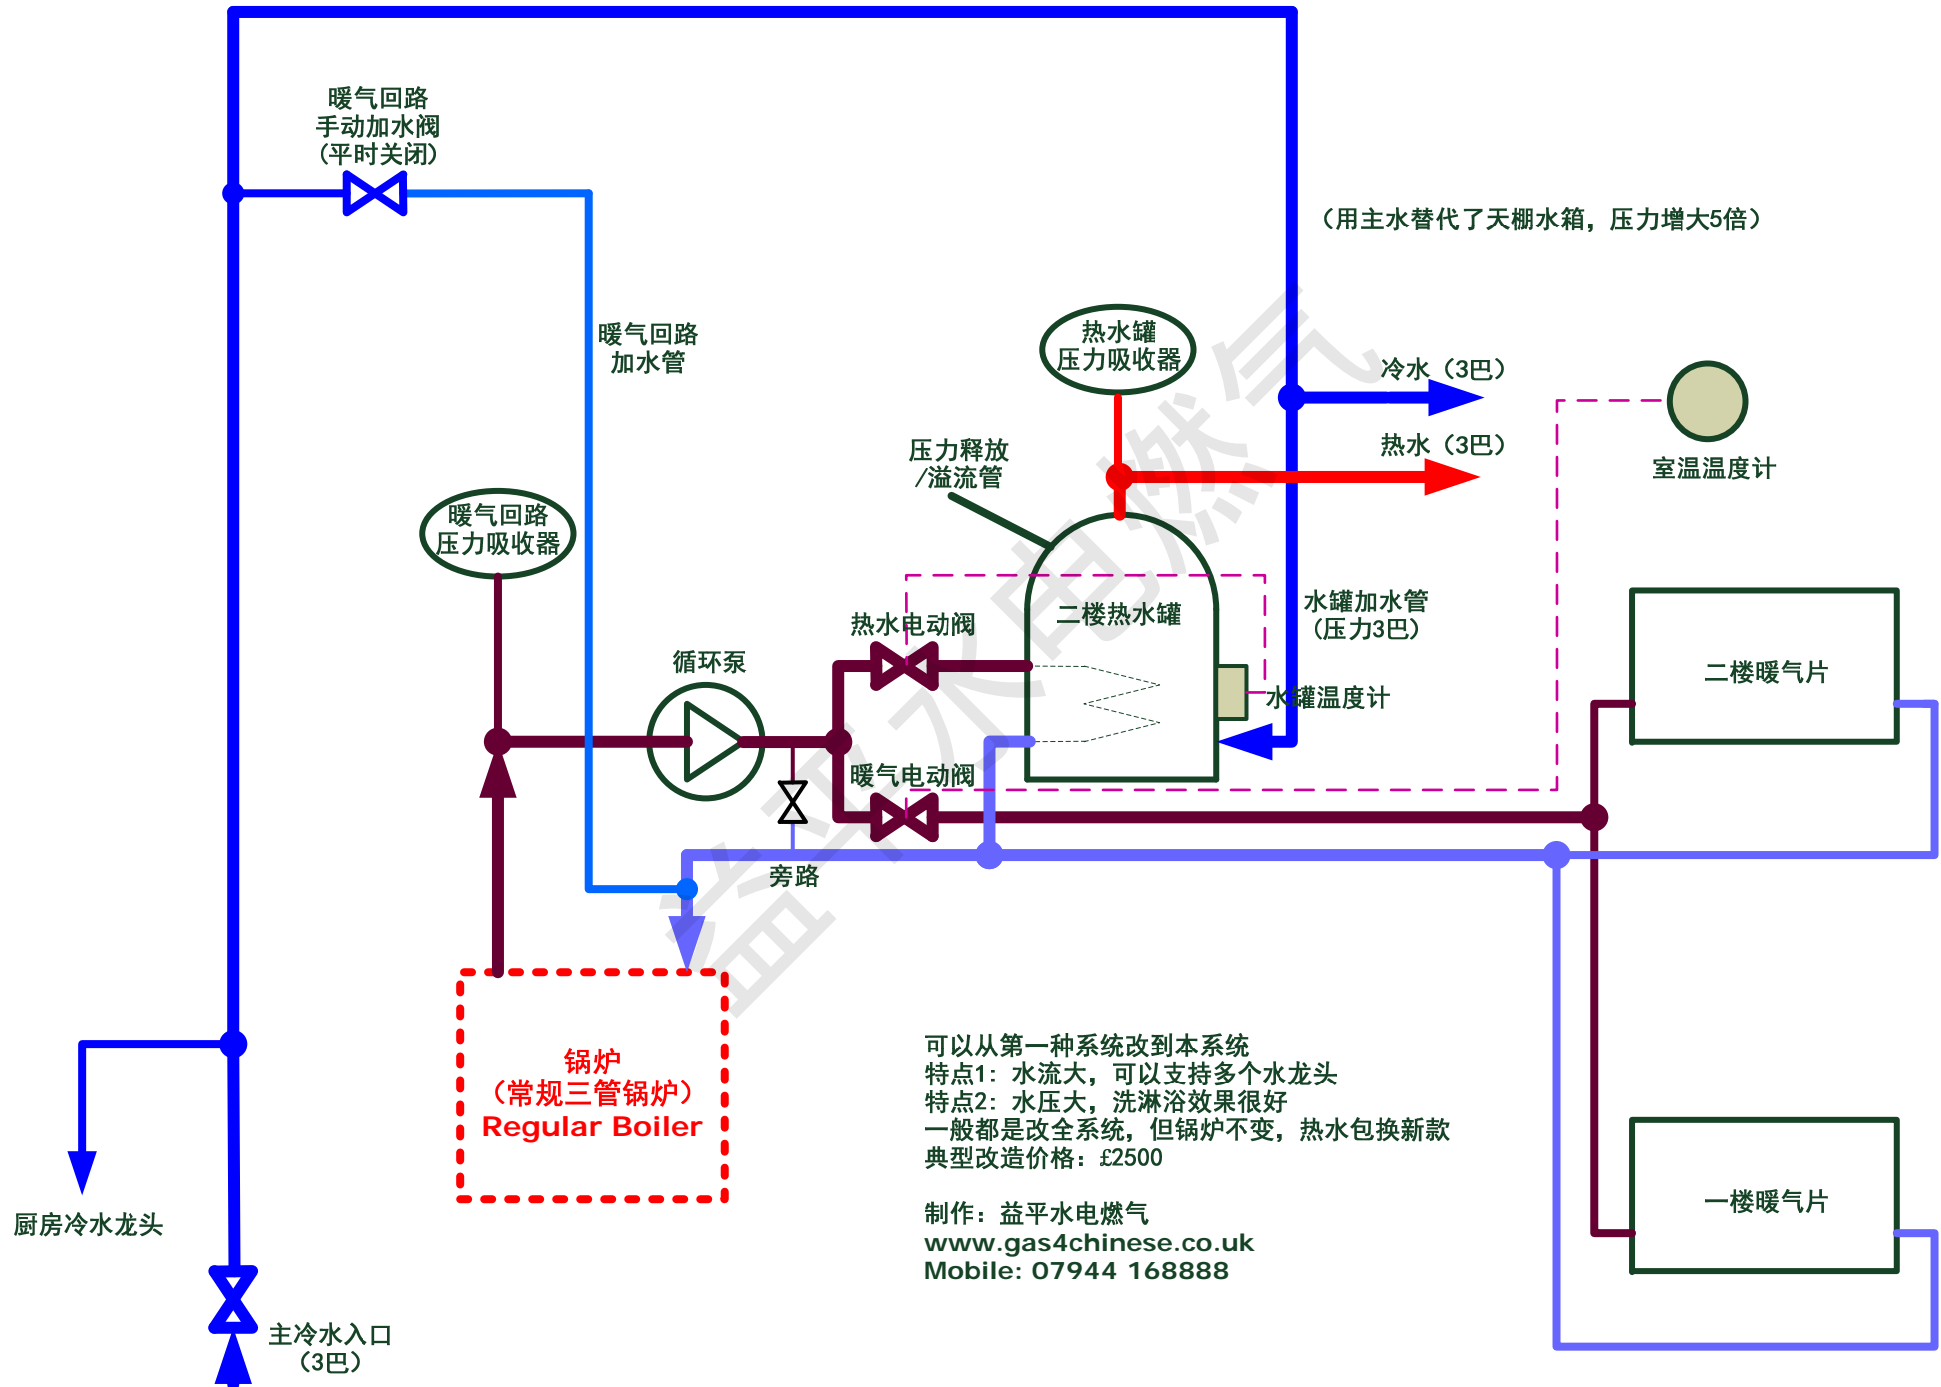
暖气回路
手动加水阀
（平时关闭）

（用主水替代了天棚水箱，压力增大5倍）

暖气回路
加水管

热水罐
压力吸收器

冷水（3巴）

热水（3巴）

室温温度计

压力释放
/溢流管

暖气回路
压力吸收器

二楼热水罐

水罐加水管
（压力3巴）

热水电动阀

循环泵

水罐温度计

二楼暖气片

暖气电动阀

旁路

锅炉
（常规三管锅炉）
Regular Boiler

可以从第一种系统改到本系统
特点1：水流大，可以支持多个水龙头
特点2：水压大，洗淋浴效果很好
一般都是改全系统，但锅炉不变，热水包换新款
典型改造价格：£2500

制作：益平水电燃气
www.gas4chinese.co.uk
Mobile: 07944 168888

一楼暖气片

厨房冷水龙头

主冷水入口
（3巴）

益平水电燃气